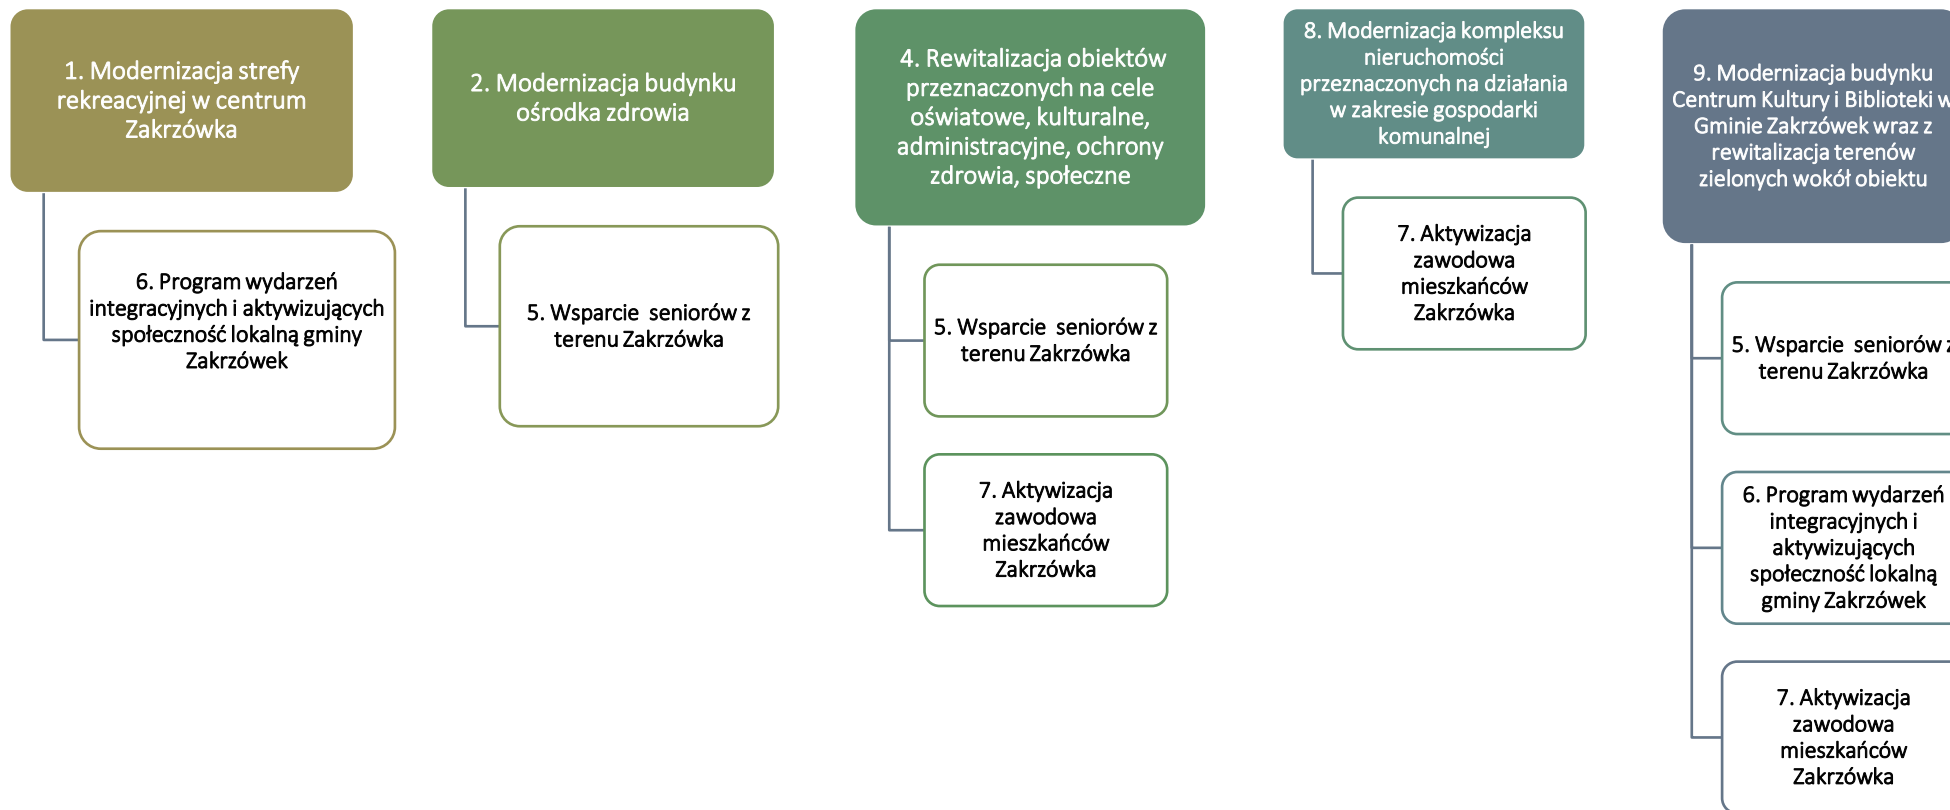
1. Modernizacja strefy rekreacyjnej w centrum Zakrzówka

6. Program wydarzeń integracyjnych i aktywizujących społeczność lokalną gminy Zakrzówek

2. Modernizacja budynku ośrodka zdrowia

5. Wsparcie seniorów z terenu Zakrzówka

4. Rewitalizacja obiektów przeznaczonych na cele oświatowe, kulturalne, administracyjne, ochrony zdrowia, społeczne

5. Wsparcie seniorów z terenu Zakrzówka

7. Aktywizacja zawodowa mieszkańców Zakrzówka

8. Modernizacja kompleksu nieruchomości przeznaczonych na działania w zakresie gospodarki komunalnej

7. Aktywizacja zawodowa mieszkańców Zakrzówka

9. Modernizacja budynku Centrum Kultury i Biblioteki w Gminie Zakrzówek wraz z rewitalizacja terenów zielonych wokół obiektu

5. Wsparcie seniorów z terenu Zakrzówka

6. Program wydarzeń integracyjnych i aktywizujących społeczność lokalną gminy Zakrzówek

7. Aktywizacja zawodowa mieszkańców Zakrzówka